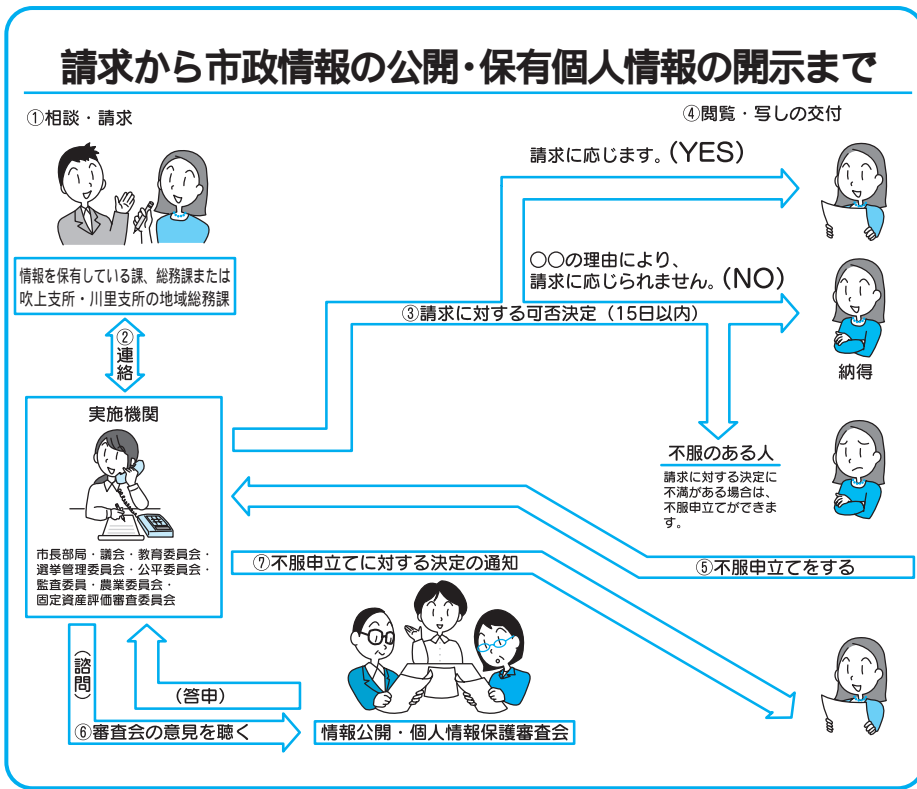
請求から市政情報の公開・保有個人情報の開示まで

①相談・請求

④閲覧・写しの交付

請求に応じます。（YES）

情報を保有している課、総務課または吹上支所・川里支所の地域総務課

○○の理由により、請求に応じられません。（NO）

③請求に対する可否決定（15日以内）

②連絡

納得

実施機関

不服のある人

請求に対する決定に不満がある場合は、不服申立てができます。

市長部局・議会・教育委員会・選挙管理委員会・公平委員会・監査委員・農業委員会・固定資産評価審査委員会

⑦不服申立てに対する決定の通知

⑤不服申立てをする

（諮問）

（答申）

⑥審査会の意見を聴く

情報公開・個人情報保護審査会